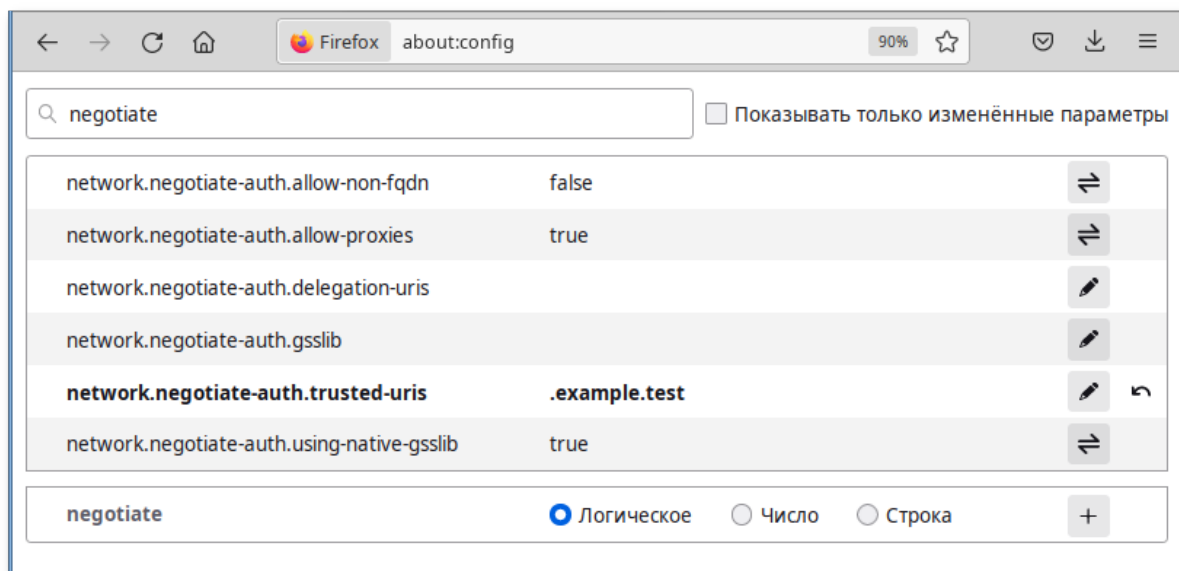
Firefox about:config 90%

negotiate

Показывать только изменённые параметры

| | |
|---|---|
| network.negotiate-auth.allow-non-fqdn | false |
| network.negotiate-auth.allow-proxies | true |
| network.negotiate-auth.delegation-uris | |
| network.negotiate-auth.gsslib | |
| **network.negotiate-auth.trusted-uris** | **.example.test** |
| network.negotiate-auth.using-native-gsslib | true |

negotiate Логическое Число Строка +